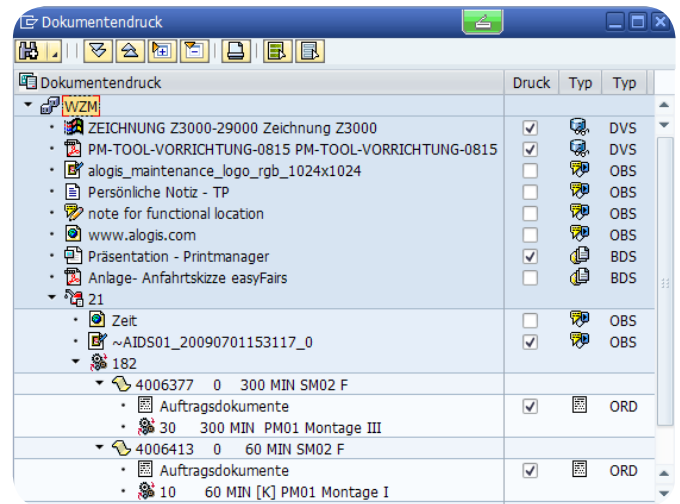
Dokumentendruck

| Dokumentendruck | Druck | Typ | Typ |
|---|---|---|---|
| WZM | | | |
| ZEICHNUNG Z3000-29000 Zeichnung Z3000 | ☑ | | DVS |
| PM-TOOL-VORRICHTUNG-0815 PM-TOOL-VORRICHTUNG-0815 | ☑ | | DVS |
| alogis_maintenance_logo_rgb_1024x1024 | ☐ | | OBS |
| Persönliche Notiz - TP | ☐ | | OBS |
| note for functional location | ☐ | | OBS |
| www.alogis.com | ☐ | | OBS |
| Präsentation - Printmanager | ☑ | | BDS |
| Anlage- Anfahrtskizze easyFairs | ☐ | | BDS |
| 21 | | | |
| Zeit | ☐ | | OBS |
| ~AIDS01_20090701153117_0 | ☑ | | OBS |
| 182 | | | |
| 4006377 0 300 MIN SM02 F | | | |
| Auftragsdokumente | ☑ | | ORD |
| 30 300 MIN PM01 Montage III | | | |
| 4006413 0 60 MIN SM02 F | | | |
| Auftragsdokumente | ☑ | | ORD |
| 10 60 MIN [K] PM01 Montage I | | | |